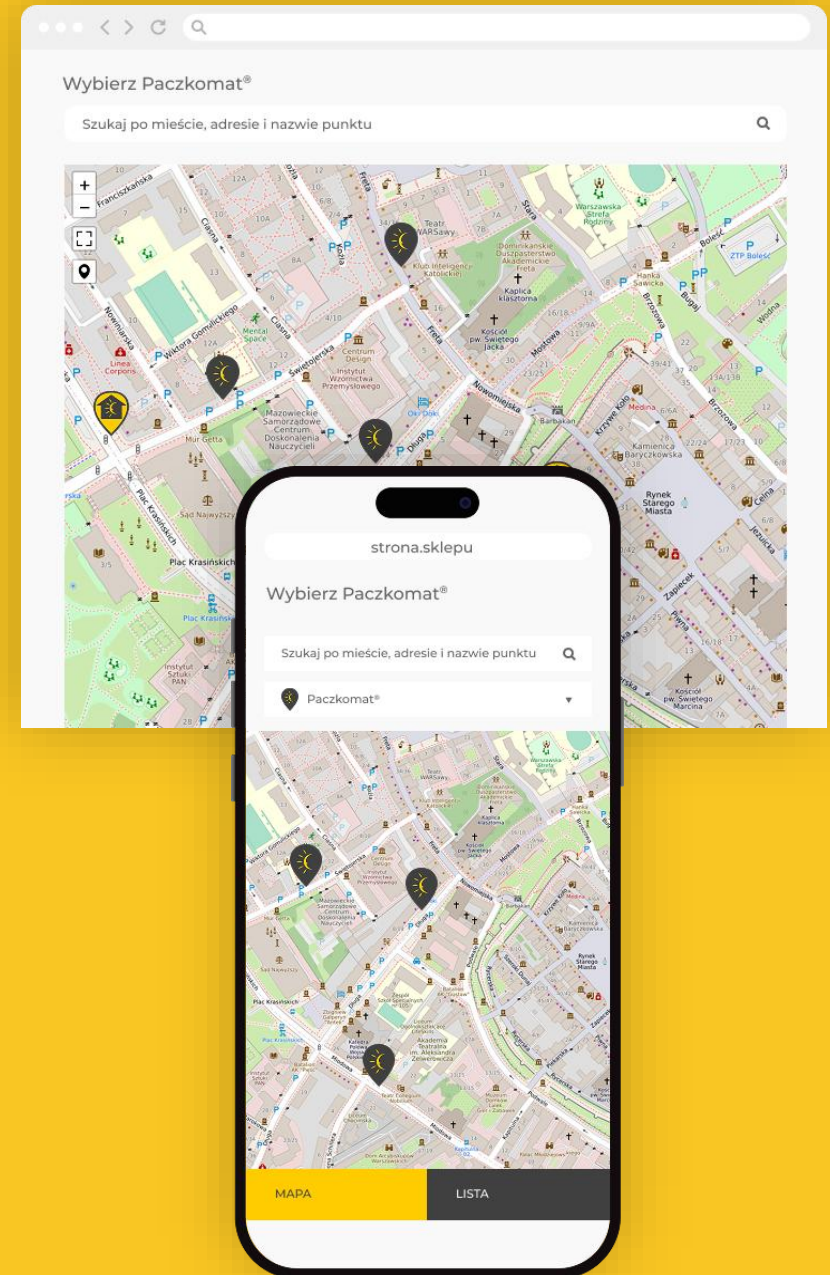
Wybierz Paczkomat®

Szukaj po mieście, adresie i nazwie punktu

+
−

Franciszkańska
Teatr WARSawy
Klub Inteligencji Katolickiej
Dominikańskie Duszpasterstwo Akademickie Freta
Kaplica klasztorna
Kościół pw. Świętego Jacka
Warszawska Strefa Rodziny
Hanka Sawicka
ZTP Bolesć
Bolesć
Mostowa
Freta
Nowomiejska
Barbakan
Krzywe Koło
Medina
Kamienica Baryczkowska
Rynek Starego Miasta
Celna
Jezuicka
Zapiecek
Piwna
Kościół pw. Świętego Marcina
Ciasna
Świętojerska
Wiktora Gomulickiego
Nowiniarska
Mental Space
Centrum DeSign
Instytut Wzornictwa Przemysłowego
Mazowieckie Samorządowe Centrum Doskonalenia Nauczycieli
Okri Doki
Długa
Linea Corpons
Mur Getta
Sąd Najwyższy
Plac Krasińskich
Instytut Sztuki PAN

strona.sklepu

Wybierz Paczkomat®

Szukaj po mieście, adresie i nazwie punktu

Paczkomat®

MAPA
LISTA